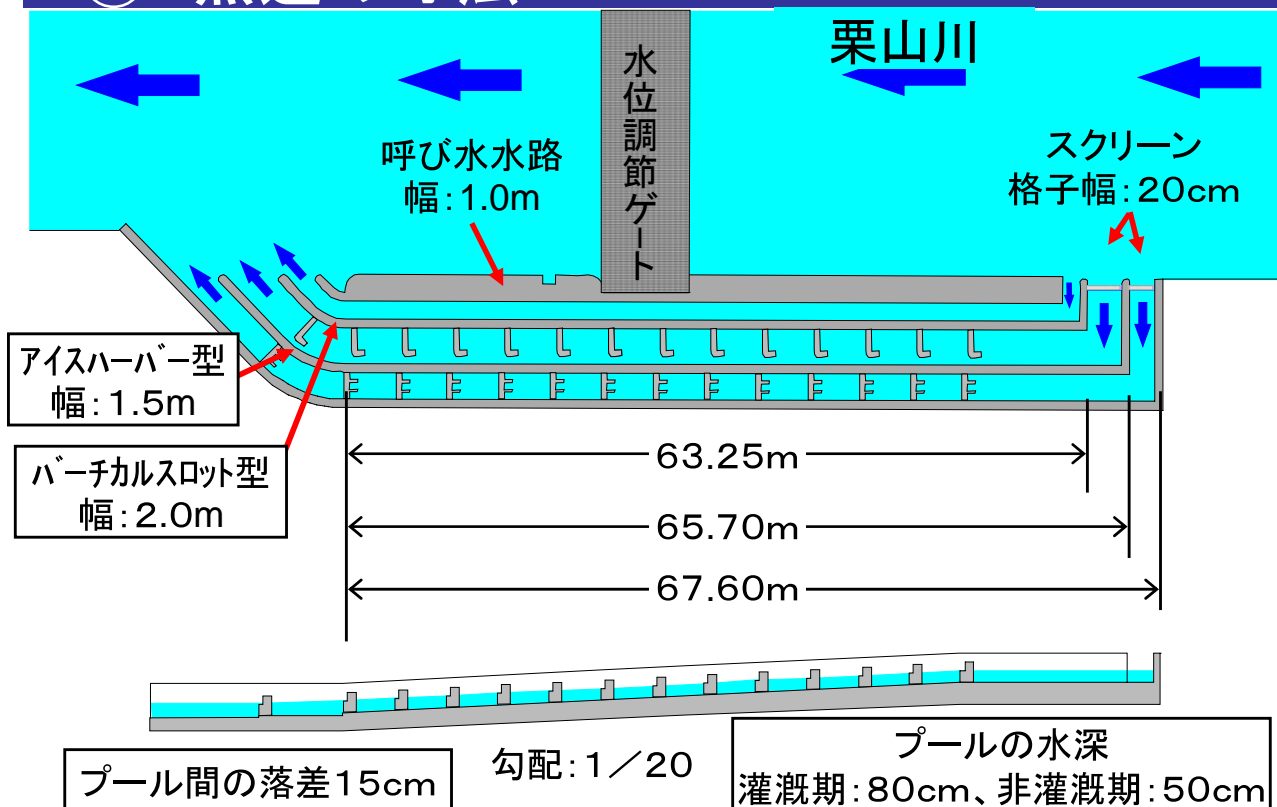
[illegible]

栗山川

水位調節ゲート

呼び水水路
幅:1.0m

スクリーン
格子幅:20cm

アイスハーバー型
幅:1.5m

バーチカルスロット型
幅:2.0m

63.25m

65.70m

67.60m

プール間の落差15cm

勾配:1/20

プールの水深
灌漑期:80cm、非灌漑期:50cm